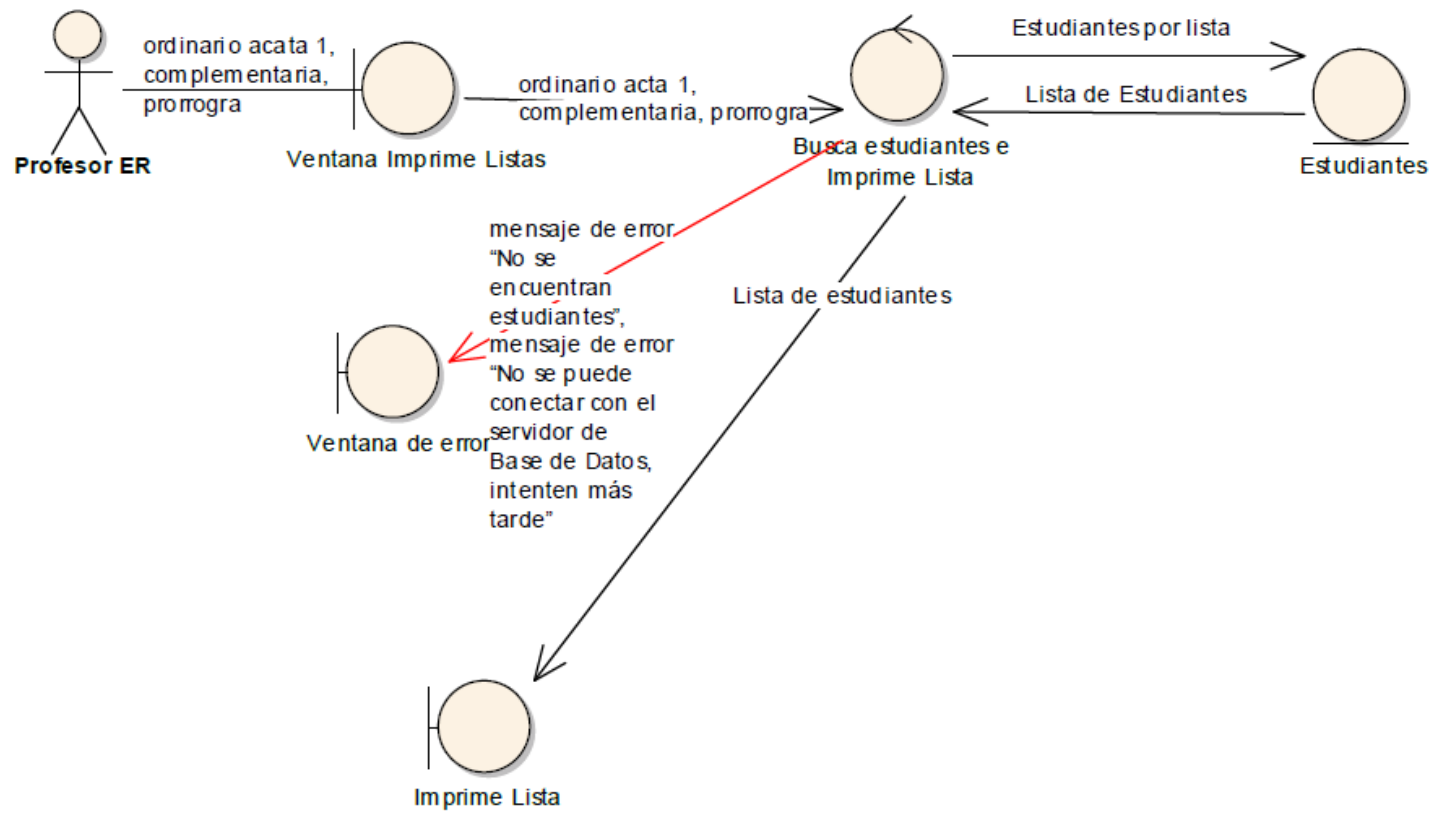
ordinario acata 1, complementaria, prorrogra

Profesor ER

Ventana Imprime Listas

ordinario acata 1, complementaria, prorrogra

Busca estudiantes e Imprime Lista

Estudiantes por lista

Lista de Estudiantes

Estudiantes

mensaje de error "No se encuentran estudiantes", mensaje de error "No se puede conectar con el servidor de Base de Datos, intenten más tarde"

Ventana de error

Lista de estudiantes

Imprime Lista